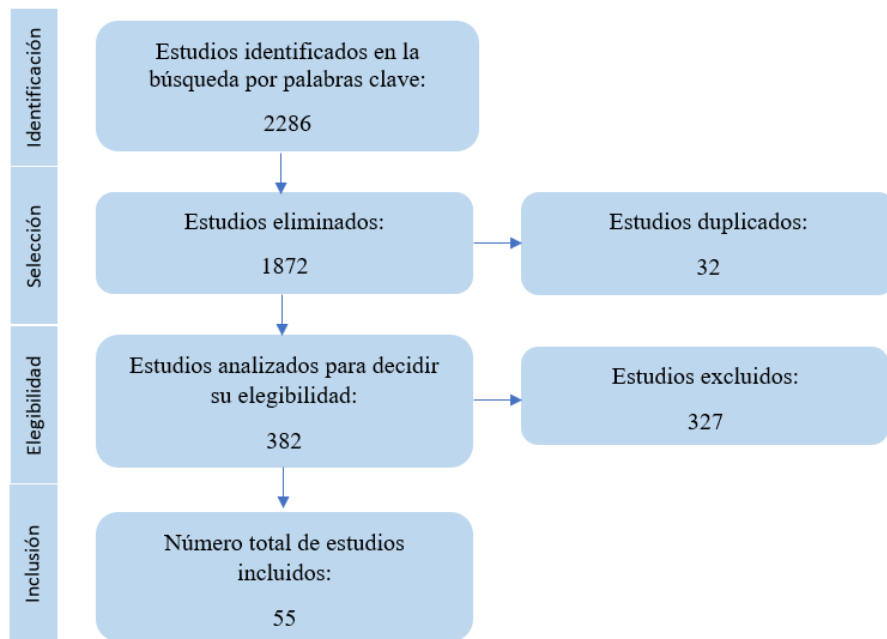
Identificación

Estudios identificados en la búsqueda por palabras clave:

2286

Selección

Estudios eliminados:

1872

Estudios duplicados:

32

Elegibilidad

Estudios analizados para decidir su elegibilidad:

382

Estudios excluidos:

327

Inclusión

Número total de estudios incluidos:

55